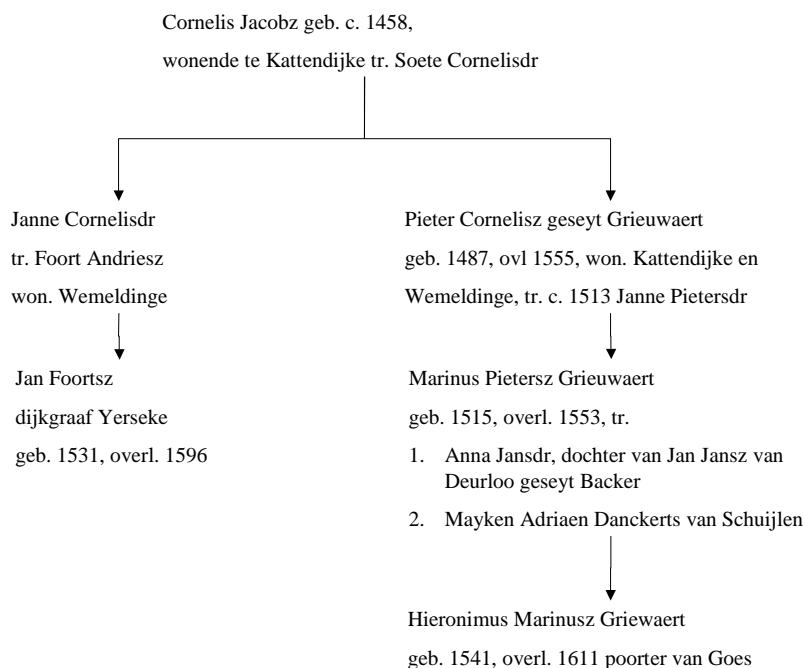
Cornelis Jacobz geb. c. 1458,
wonende te Kattendijke tr. Soete Cornelisdr

Janne Cornelisdr
tr. Foort Andriesz
won. Wemeldinge

Jan Foortsz
dijkgraaf Yerseke
geb. 1531, overl. 1596

Pieter Cornelisz geseyt Grieuwaert
geb. 1487, ovl 1555, won. Kattendijke en Wemeldinge, tr. c. 1513 Janne Pietersdr

Marinus Pietersz Grieuwaert
geb. 1515, overl. 1553, tr.

1. Anna Jansdr, dochter van Jan Jansz van Deurloo geseyt Backer
2. Mayken Adriaen Danckerts van Schuijlen

Hieronimus Marinusz Griewaert
geb. 1541, overl. 1611 poorter van Goes